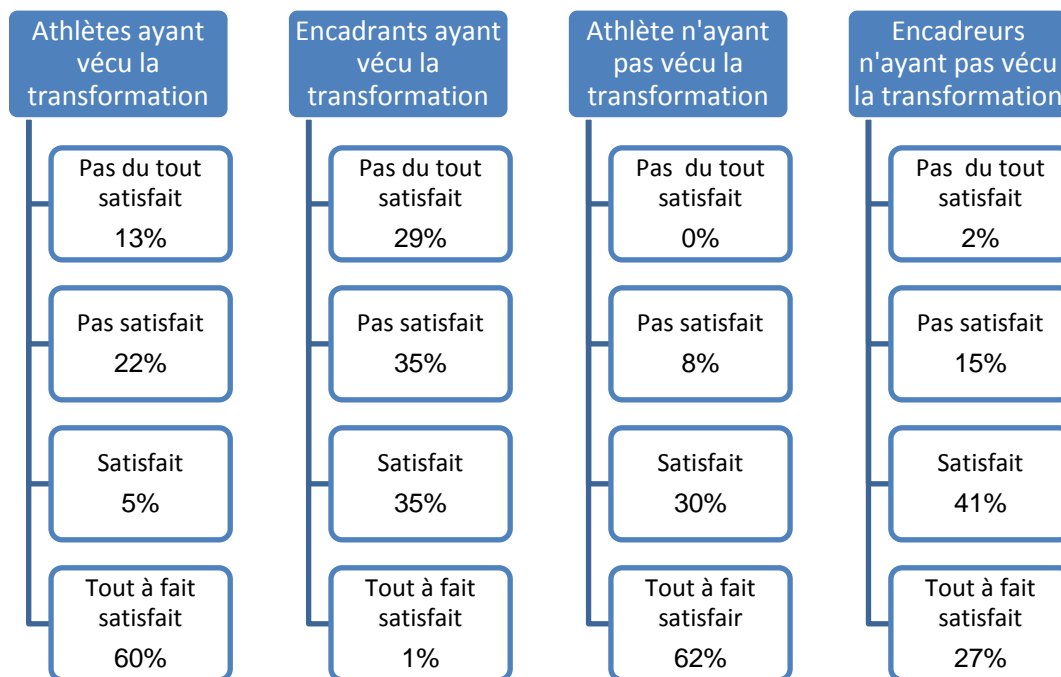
Athlètes ayant vécu la transformation

Pas du tout satisfait
13%

Pas satisfait
22%

Satisfait
5%

Tout à fait satisfait
60%

Encadrants ayant vécu la transformation

Pas du tout satisfait
29%

Pas satisfait
35%

Satisfait
35%

Tout à fait satisfait
1%

Athlète n'ayant pas vécu la transformation

Pas du tout satisfait
0%

Pas satisfait
8%

Satisfait
30%

Tout à fait satisfair
62%

Encadreurs n'ayant pas vécu la transformation

Pas du tout satisfait
2%

Pas satisfait
15%

Satisfait
41%

Tout à fait satisfait
27%